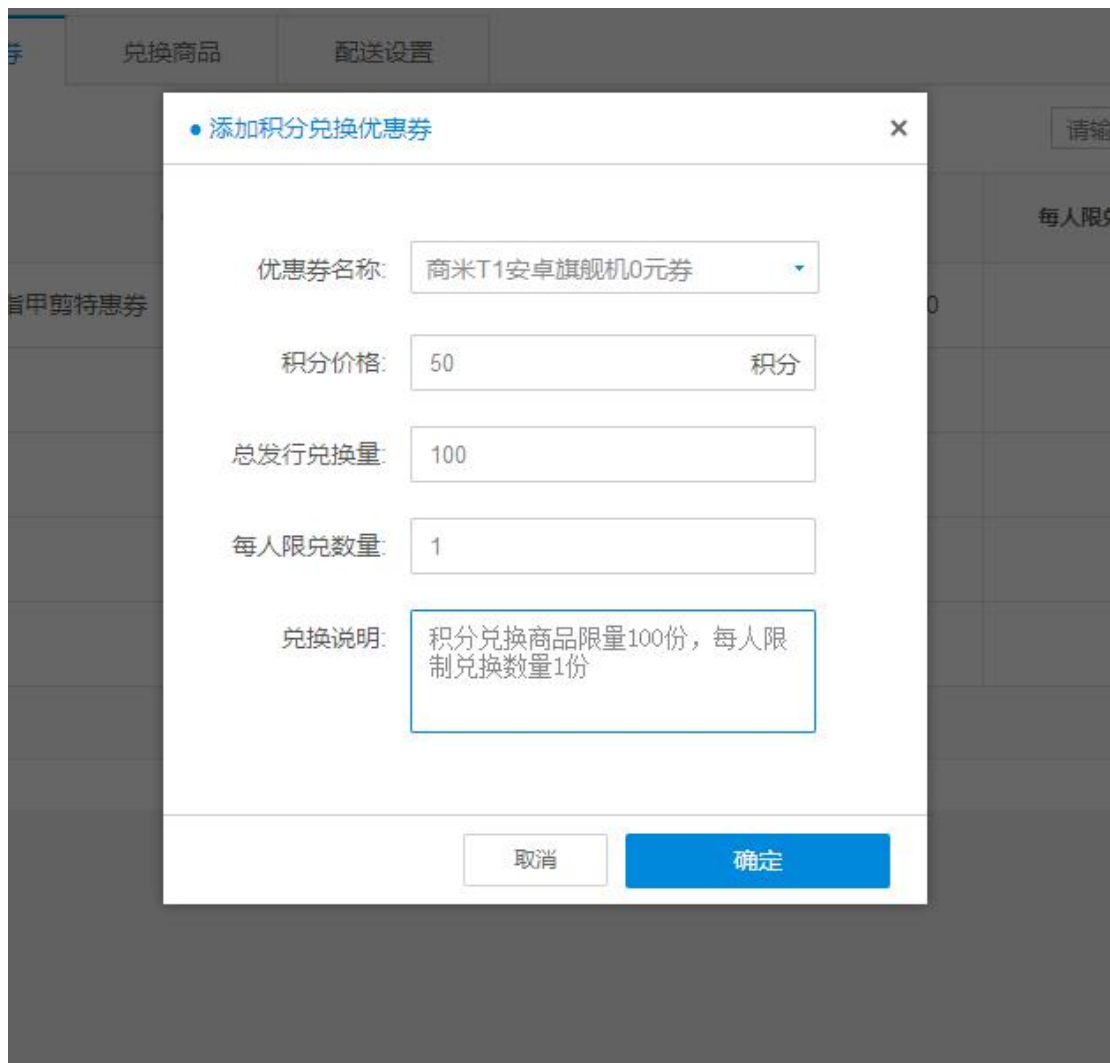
券 兑换商品 配送设置

请输

每人限兑

指甲剪特惠券

0

• 添加积分兑换优惠券

×

优惠券名称: 商米T1安卓旗舰机0元券

积分价格: 50 积分

总发行兑换量: 100

每人限兑数量: 1

兑换说明: 积分兑换商品限量100份，每人限制兑换数量1份

取消 确定